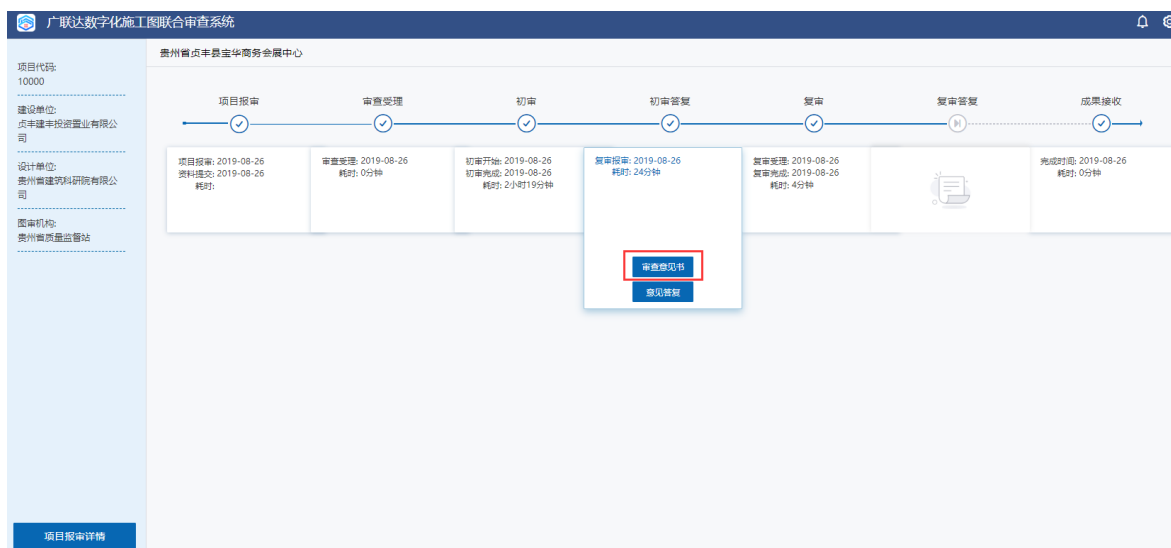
广联达数字化施工图联合审查系统

项目代码:
10000

建设单位:
贞丰建丰投资置业有限公司

设计单位:
贵州省建筑科研院有限公司

图审机构:
贵州省质量监督站

项目报审详情

贵州省贞丰县宝华商务会展中心

项目报审
审查受理
初审
初审答复
复审
复审答复
成果接收

项目报审: 2019-08-26
资料提交: 2019-08-26
耗时:

审查受理: 2019-08-26
耗时: 0分钟

初审开始: 2019-08-26
初审完成: 2019-08-26
耗时: 2小时19分钟

复审报审: 2019-08-26
耗时: 24分钟

审查意见书
意见答复

复审受理: 2019-08-26
复审完成: 2019-08-26
耗时: 4分钟

完成时间: 2019-08-26
耗时: 0分钟